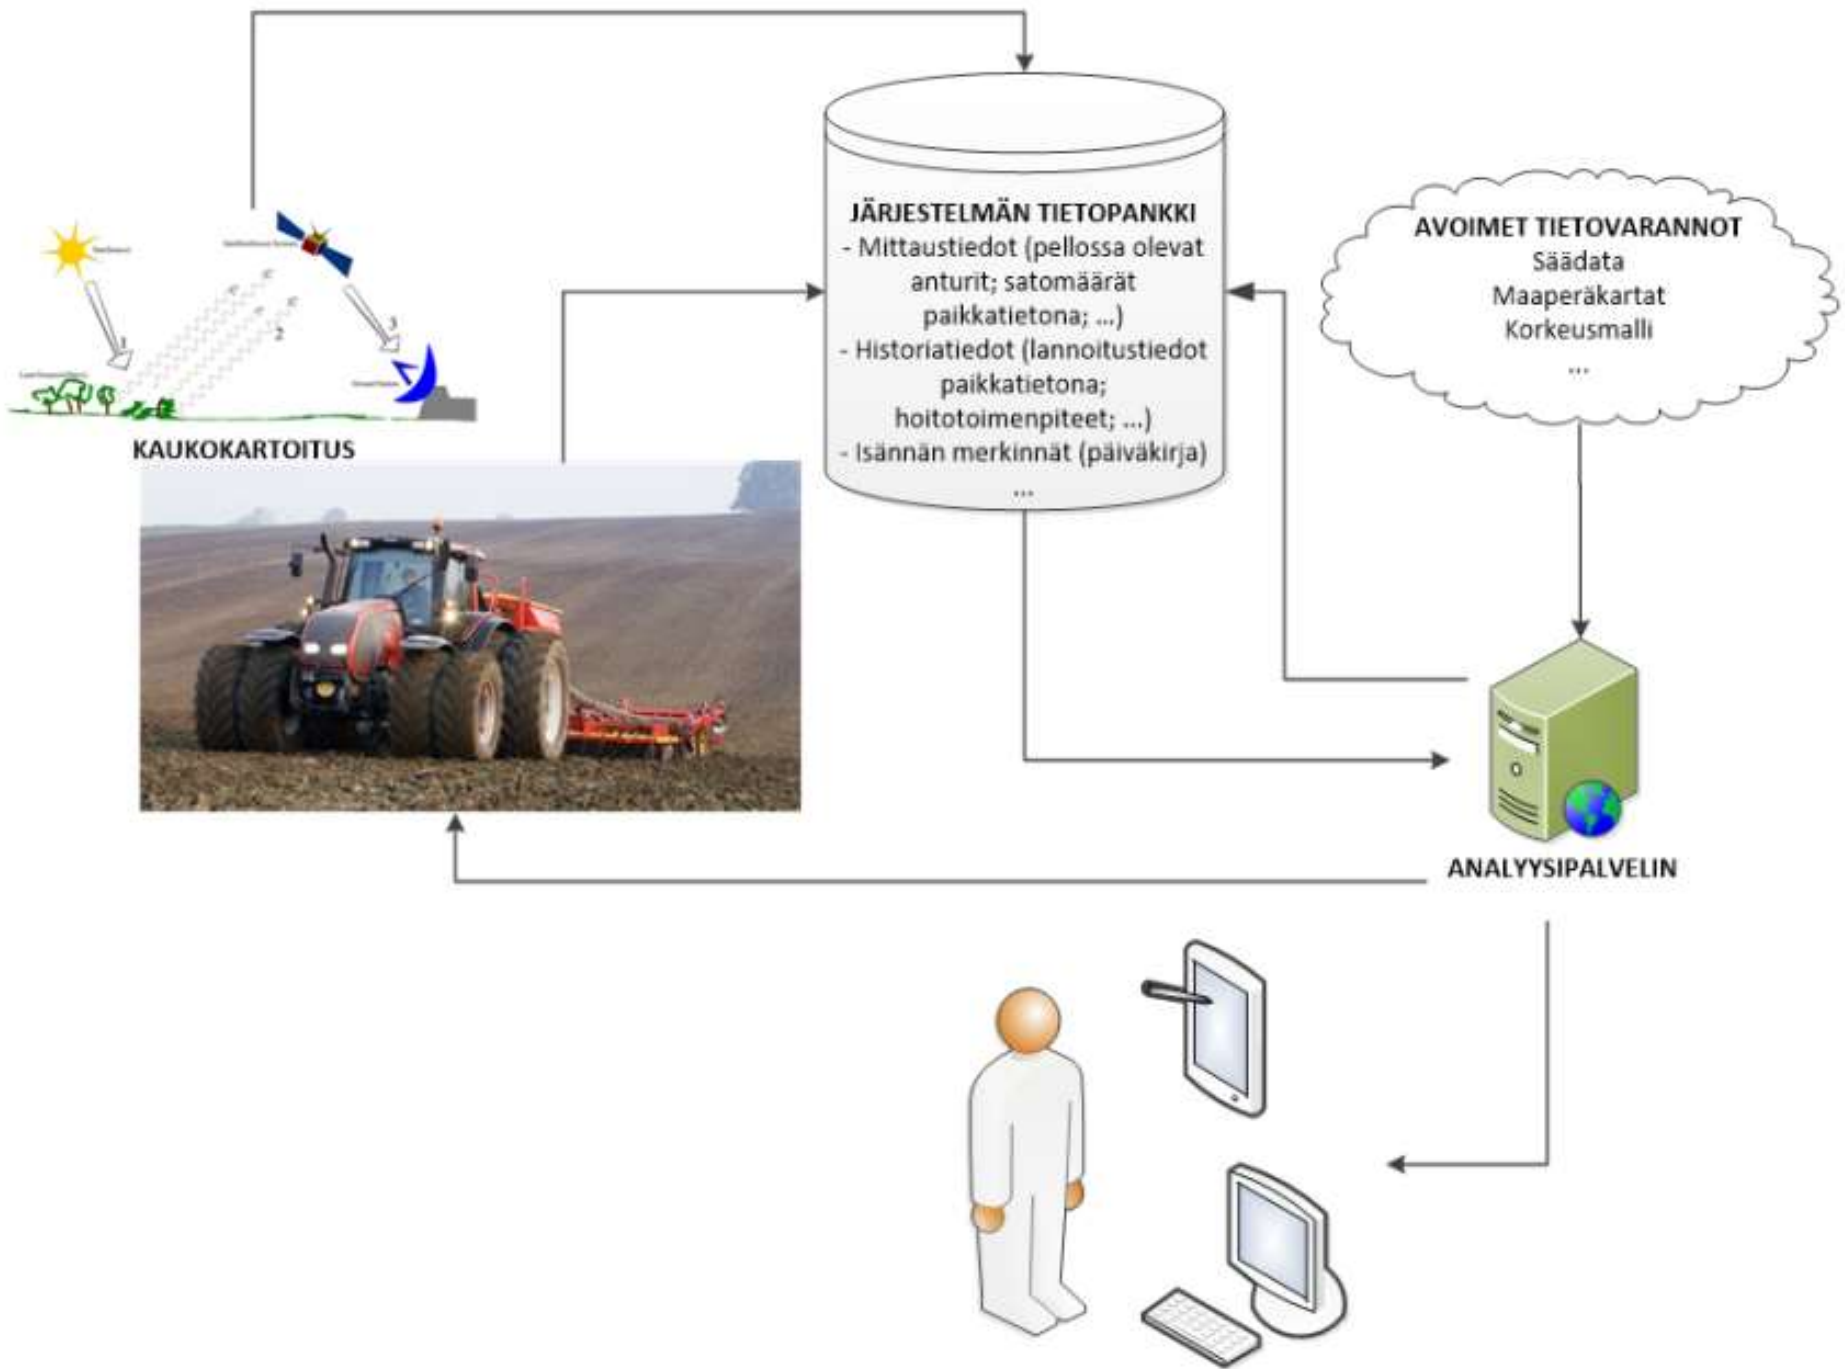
JÄRJESTELMÄN TIETOPANKKI
- Mittaustiedot (pellossa olevat anturit; satomäärät paikkatietona; ...)
- Historiatiedot (lannoitustiedot paikkatietona; hoitotoimenpiteet; ...)
- Isännän merkinnät (päiväkirja)
...

AVOIMET TIETOVARANNOT
Säädata
Maaperäkartat
Korkeusmalli
...

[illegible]
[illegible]
1
2
3
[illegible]
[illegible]

KAUKOKARTOITUS

ANALYYSIPALVELIN